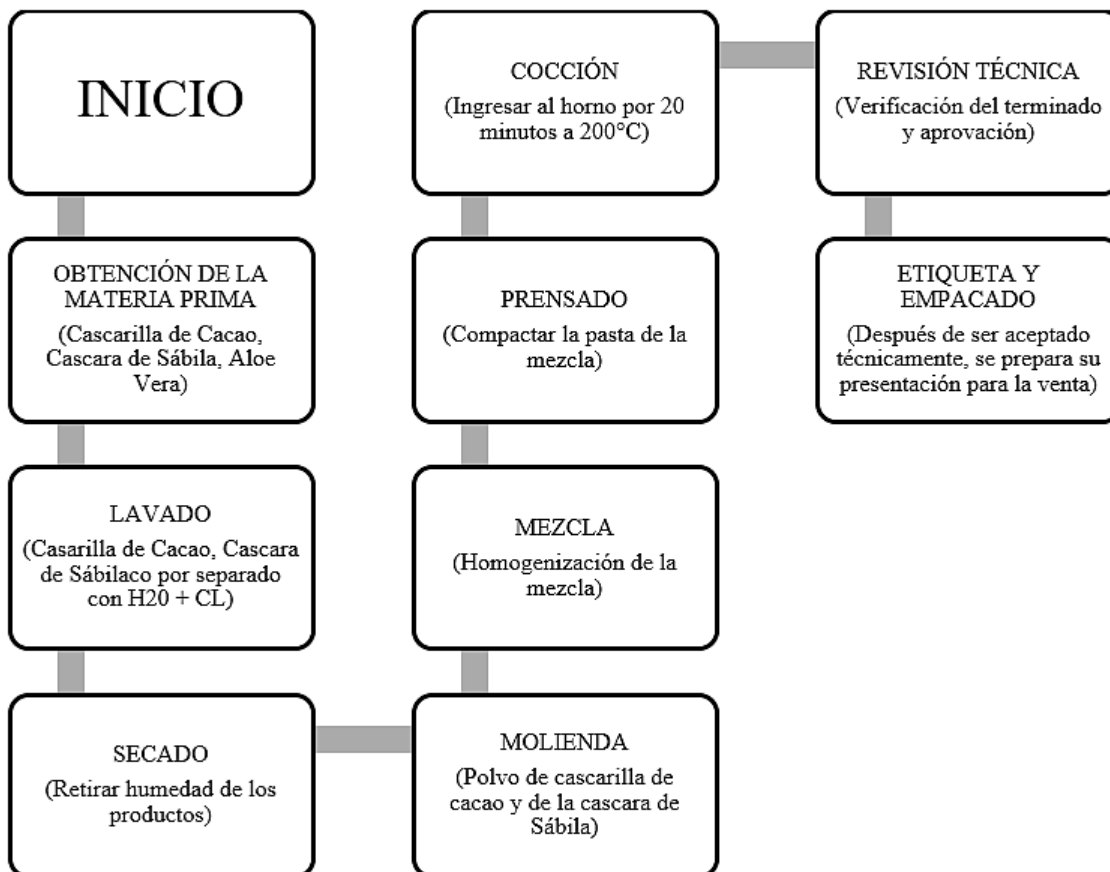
INICIO

OBTENCIÓN DE LA MATERIA PRIMA
(Cascarilla de Cacao, Cascara de Sábila, Aloe Vera)

LAVADO
(Casarilla de Cacao, Cascara de Sábilaco por separado con H20 + CL)

SECADO
(Retirar humedad de los productos)

MOLIENDA
(Polvo de cascarilla de cacao y de la cascara de Sábila)

MEZCLA
(Homogenización de la mezcla)

PRENSADO
(Compactar la pasta de la mezcla)

COCCIÓN
(Ingresar al horno por 20 minutos a 200°C)

REVISIÓN TÉCNICA
(Verificación del terminado y aprovación)

ETIQUETA Y EMPACADO
(Después de ser aceptado técnicamente, se prepara su presentación para la venta)